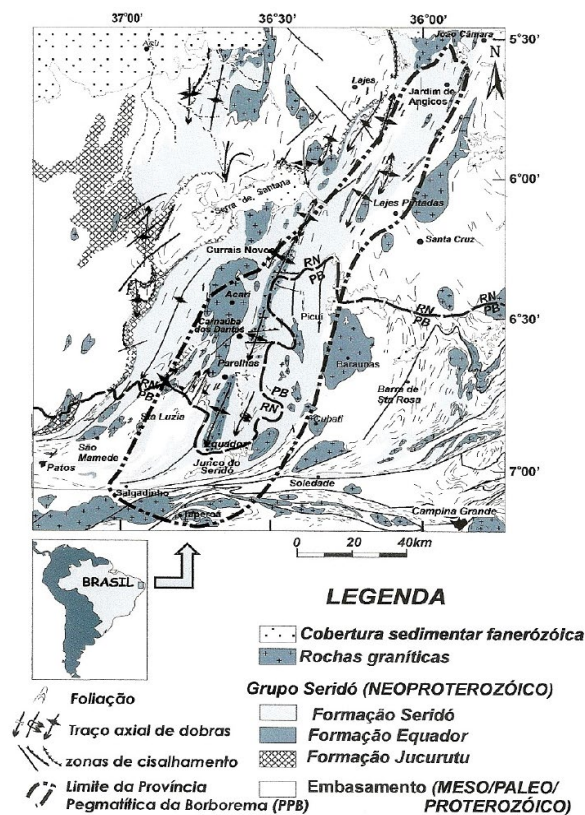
37°00'
36°30'
36°00'
5°30'
6°00'
6°30'
7°00'
N
José Câmara
Lajes
Jardim de Angicos
Serra de Santana
Lajes Pintadas
Santa Cruz
Currais Novos
RN
PB
Acari
Carnaúba dos Dantas
Picuí
RN
PB
Parelhos
Equador
RN
PB
São Luzia
PB
RN
Cubati
Barra de Sta Rosa
São Mamede
Patos
Equador
Junco do Seridó
Soledade
Salgadinho
Taperoá
Campina Grande
0
20
40km
BRASIL

LEGENDA

Cobertura sedimentar fanerozóica
Rochas graníticas

Grupo Seridó (NEOPROTEROZÓICO)
Formação Seridó
Formação Equador
Formação Jucurutu
Embasamento (MESO/PALEO/PROTEROZÓICO)

Foliação
Traço axial de dobras
zonas de cisalhamento
Limite da Província Pegmatítica da Borborema (PPB)